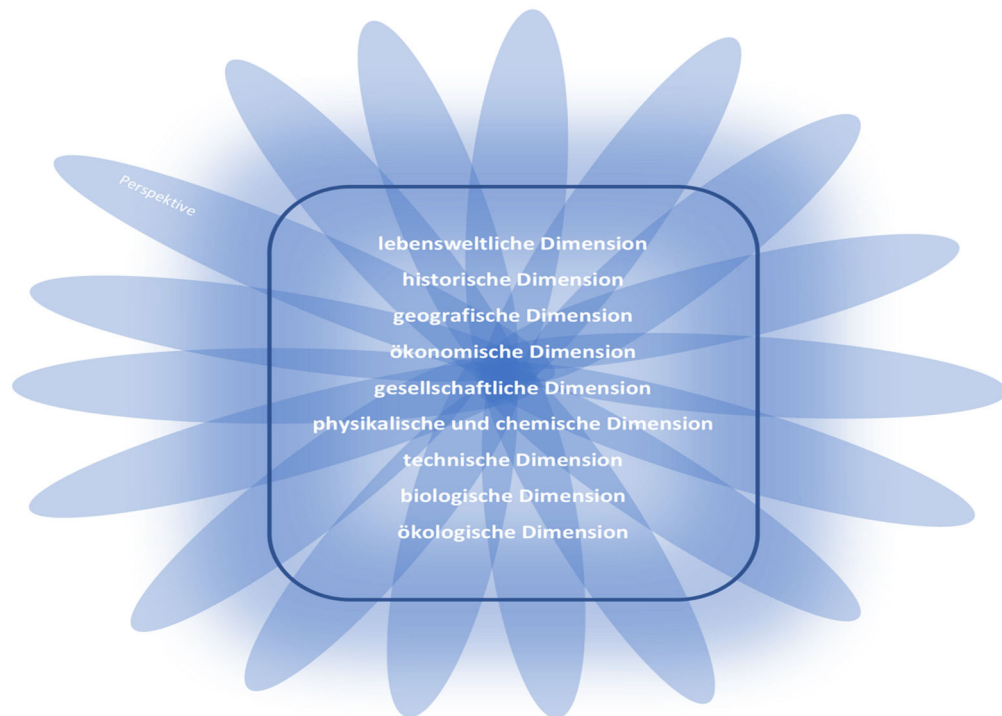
Perspektive

lebensweltliche Dimension
historische Dimension
geografische Dimension
ökonomische Dimension
gesellschaftliche Dimension
physikalische und chemische Dimension
technische Dimension
biologische Dimension
ökologische Dimension